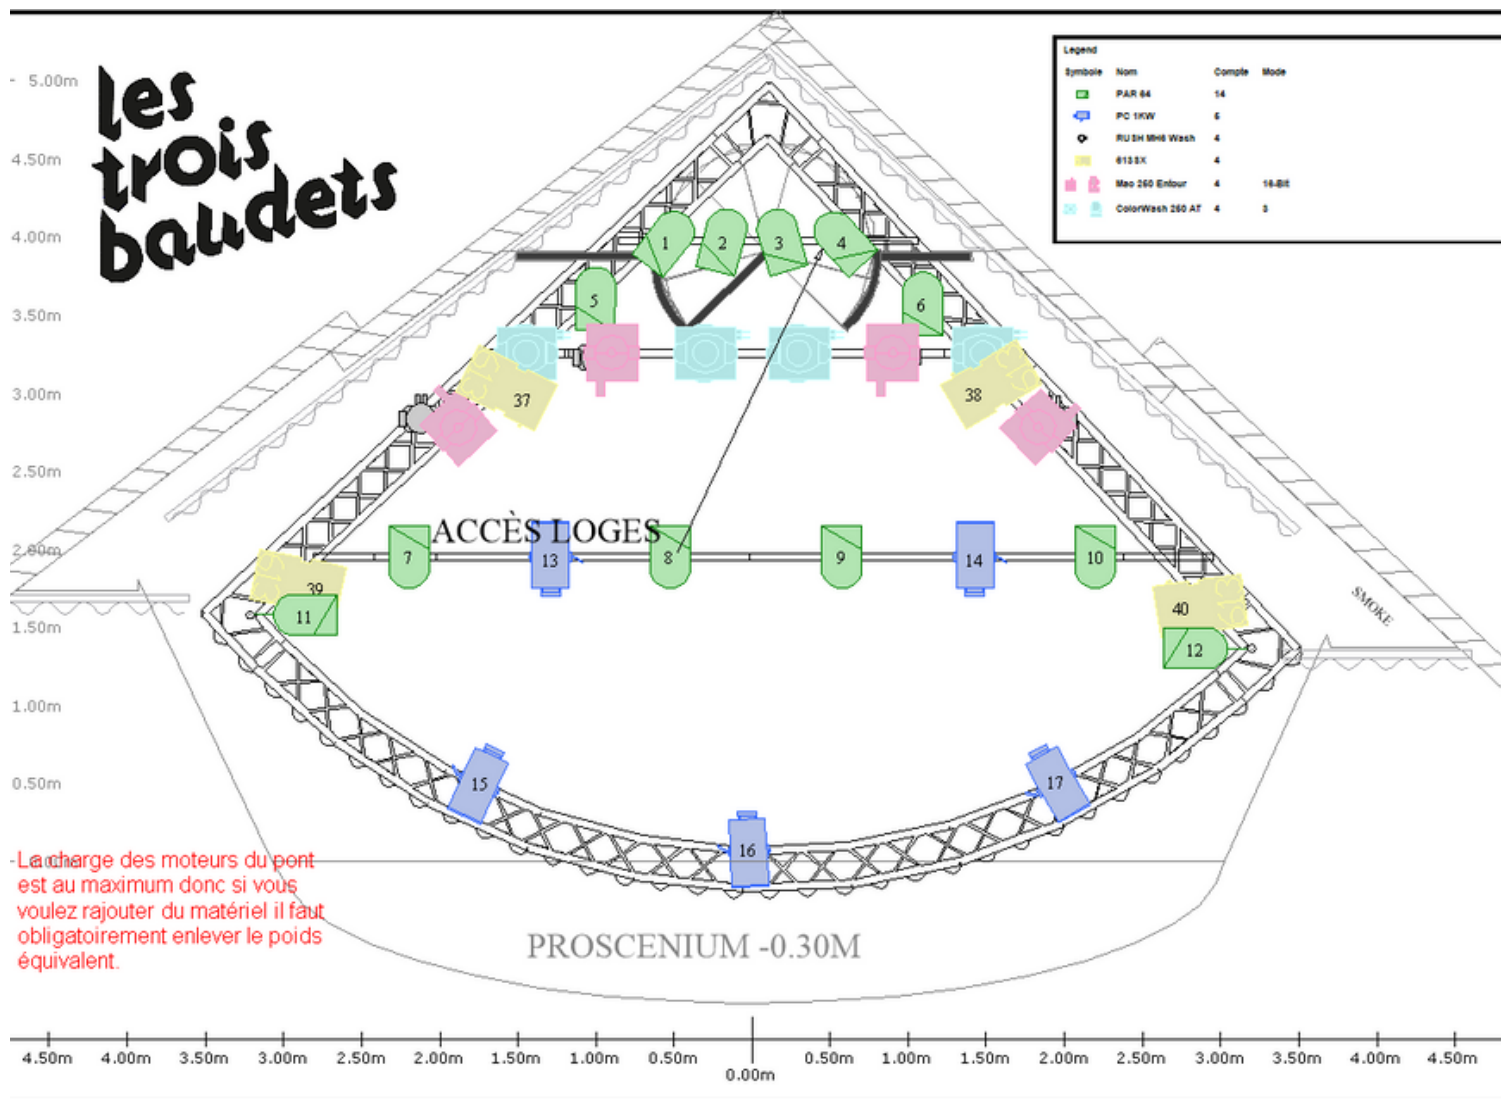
les trois baudets

5.00m
4.50m
4.00m
3.50m
3.00m
2.50m
2.00m
1.50m
1.00m
0.50m

Legend

| Symbole | Nom | Compte | Mode |
|---|---|---|---|
| | PAR 64 | 14 | |
| | PC 1KW | 5 | |
| | RUSH MH6 Wash | 4 | |
| | 613SX | 4 | |
| | Mac 250 Entour | 4 | 16-Bit |
| | ColorWash 250 AT | 4 | 3 |

1 2 3 4 5 6 37 38 7 13 8 9 14 10 39 11 40 12 15 16 17

ACCÈS LOGES

SMOKE

La charge des moteurs du pont est au maximum donc si vous voulez rajouter du matériel il faut obligatoirement enlever le poids équivalent.

PROSCENIUM -0.30M

4.50m 4.00m 3.50m 3.00m 2.50m 2.00m 1.50m 1.00m 0.50m 0.00m 0.50m 1.00m 1.50m 2.00m 2.50m 3.00m 3.50m 4.00m 4.50m